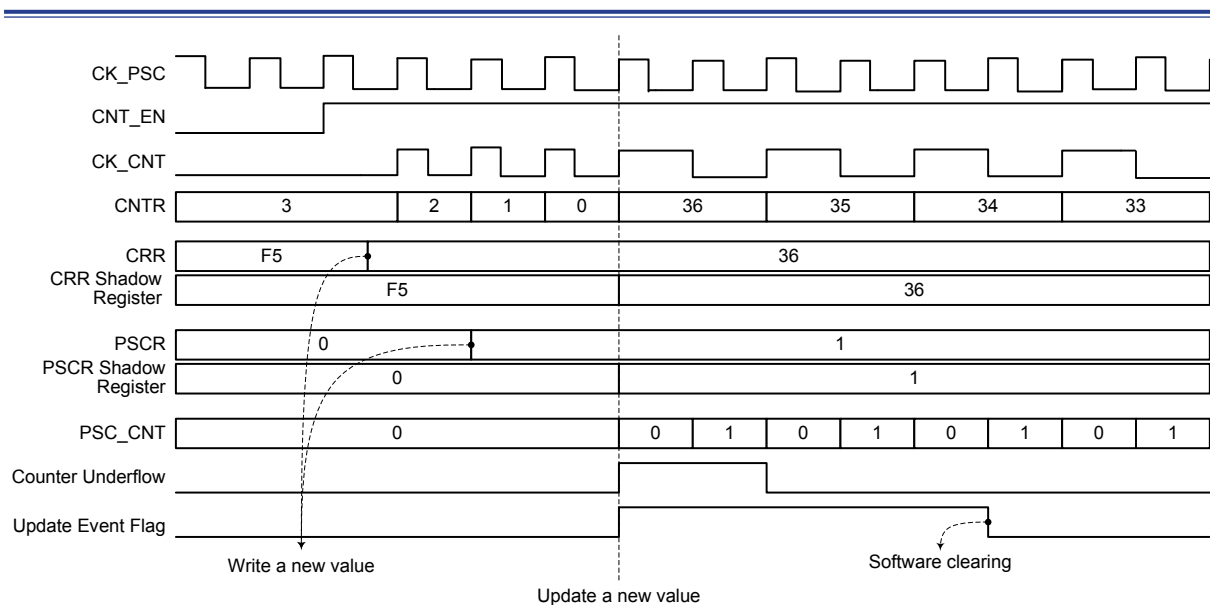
CK_PSC

CNT_EN

CK_CNT

CNTR 3 2 1 0 36 35 34 33

CRR F5 36

CRR Shadow Register F5 36

PSCR 0 1

PSCR Shadow Register 0 1

PSC_CNT 0 0 1 0 1 0 1 0 1

Counter Underflow

Update Event Flag

Write a new value

Software clearing

Update a new value